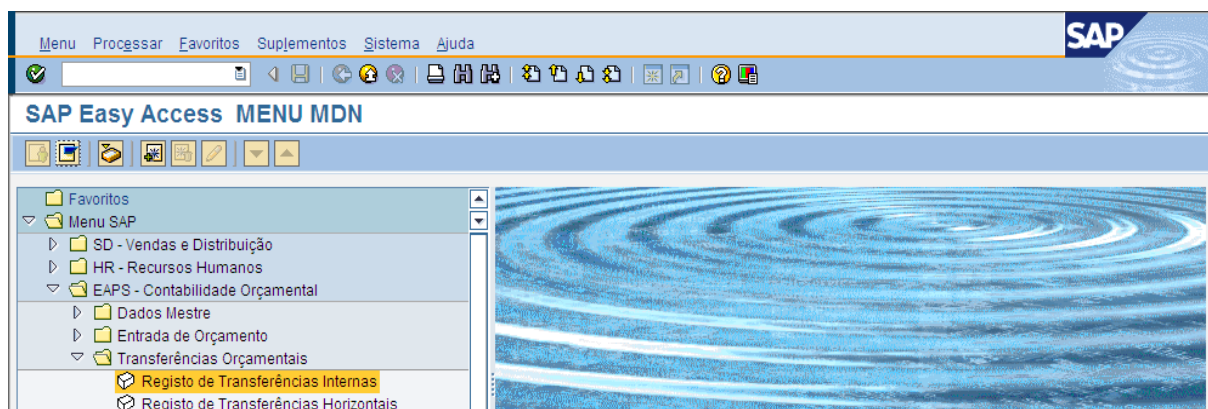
Menu Processar Favoritos Suplementos Sistema Ajuda

SAP

SAP Easy Access MENU MDN

Favoritos
Menu SAP
SD - Vendas e Distribuição
HR - Recursos Humanos
EAPS - Contabilidade Orçamental
Dados Mestre
Entrada de Orçamento
Transferências Orçamentais
Registo de Transferências Internas
Registo de Transferências Horizontais